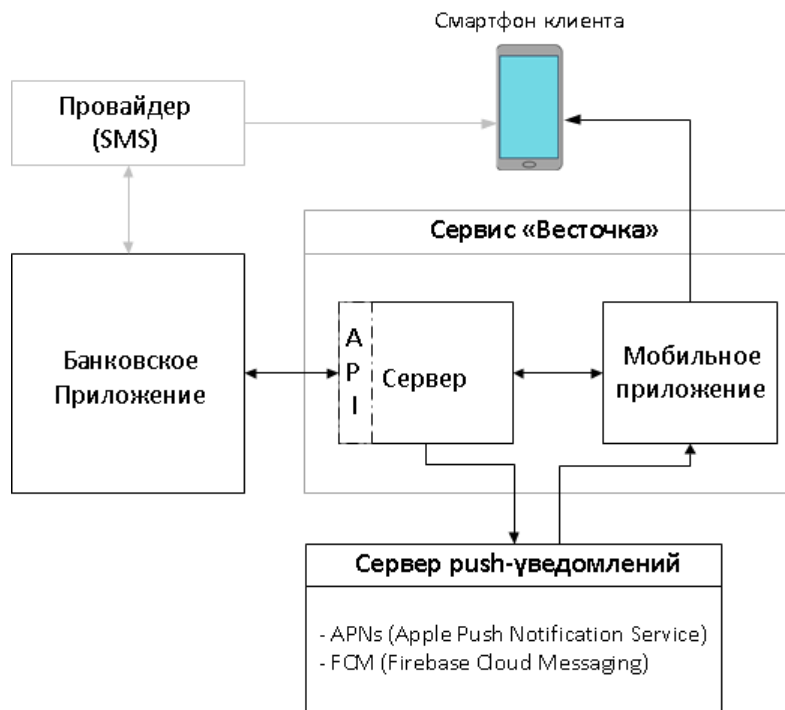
Смартфон клиента

Провайдер (SMS)

Сервис «Весточка»

Банковское Приложение

A
P
I

Сервер

Мобильное приложение

Сервер push-уведомлений

- APNs (Apple Push Notification Service)
- FCM (Firebase Cloud Messaging)